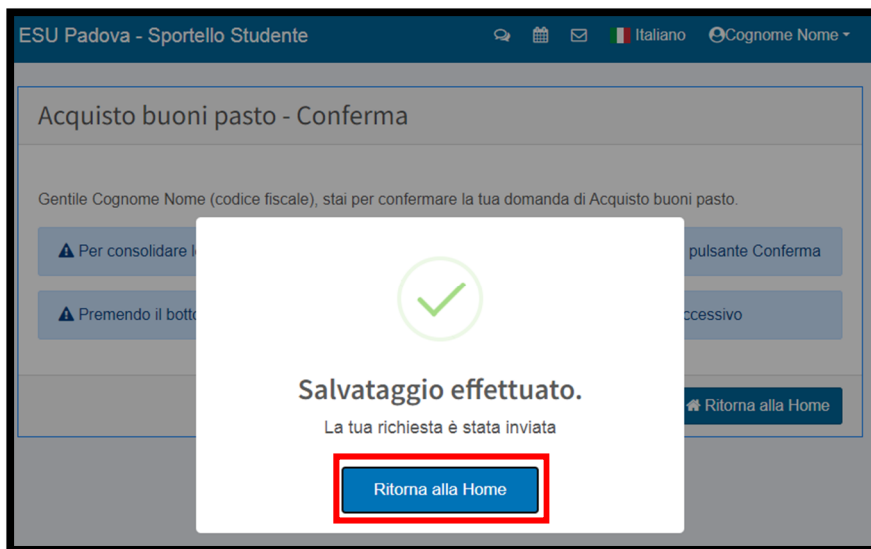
ESU Padova - Sportello Studente

Italiano

Cognome Nome

Acquisto buoni pasto - Conferma

Gentile Cognome Nome (codice fiscale), stai per confermare la tua domanda di Acquisto buoni pasto.

Per consolidare l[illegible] pulsante Conferma

Premendo il botto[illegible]ccessivo

Ritorna alla Home

Salvataggio effettuato.

La tua richiesta è stata inviata

Ritorna alla Home